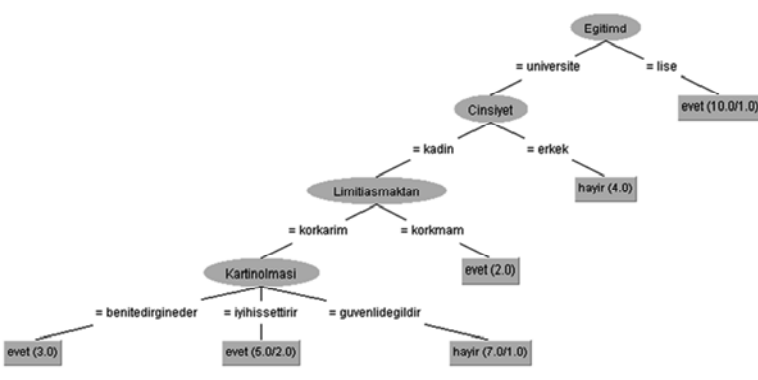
Egitimd

= universite

= lise

evet (10.0/1.0)

Cinsiyet

= kadin

= erkek

hayir (4.0)

Limitiasmaktan

= korkarim

= korkmam

evet (2.0)

Kartinolmasi

= benitedirgineder

= iyihissettirir

= guvenlidegildir

evet (3.0)

evet (5.0/2.0)

hayir (7.0/1.0)